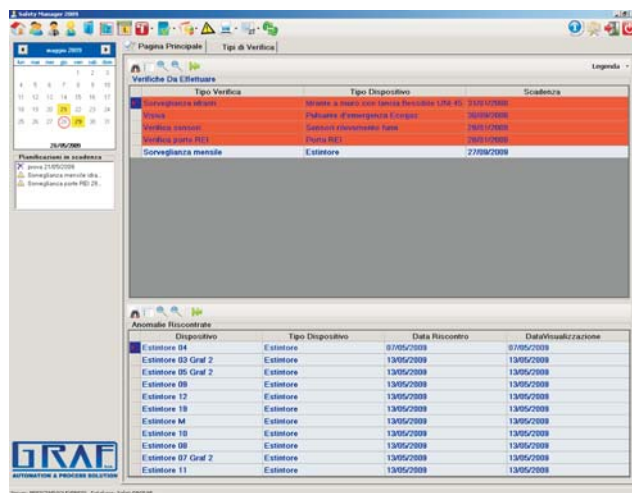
Safety Manager 2009

maggio 2009

lun mar mer gio ven sab dom

1 2 3
4 5 6 7 8 9 10
11 12 13 14 15 16 17
18 19 20 21 22 23 24
25 26 27 28 29 30 31

26/05/2009

Pianificazioni in scadenza

prova 21/05/2009
Sorveglianza mensile idra...
Sorveglianza porte REI 28...

Pagina Principale | Tipi di Verifica

Legenda

Verifiche Da Effettuare

| Tipo Verifica | Tipo Dispositivo | Scadenza |
|---|---|---|
| Sorveglianza idranti | Idrante a muro con lancia flessibile UNI 45 | 31/01/2009 |
| Visiva | Pulsante d'emergenza Ecogas | 30/09/2008 |
| Verifica sensori | Sensori rilevamento fumi | 28/01/2009 |
| Verifica porte REI | Porta REI | 28/01/2009 |
| Sorveglianza mensile | Estintore | 27/09/2009 |

Anomalie Riscontrate

| Dispositivo | Tipo Dispositivo | Data Riscontro | DataVisualizzazione |
|---|---|---|---|
| Estintore 04 | Estintore | 07/05/2009 | 07/05/2009 |
| Estintore 03 Graf 2 | Estintore | 13/05/2009 | 13/05/2009 |
| Estintore 05 Graf 2 | Estintore | 13/05/2009 | 13/05/2009 |
| Estintore 09 | Estintore | 13/05/2009 | 13/05/2009 |
| Estintore 12 | Estintore | 13/05/2009 | 13/05/2009 |
| Estintore 19 | Estintore | 13/05/2009 | 13/05/2009 |
| Estintore M | Estintore | 13/05/2009 | 13/05/2009 |
| Estintore 10 | Estintore | 13/05/2009 | 13/05/2009 |
| Estintore 08 | Estintore | 13/05/2009 | 13/05/2009 |
| Estintore 07 Graf 2 | Estintore | 13/05/2009 | 13/05/2009 |
| Estintore 11 | Estintore | 13/05/2009 | 13/05/2009 |

GRAF
AUTOMATION & PROCESS SOLUTION

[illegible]